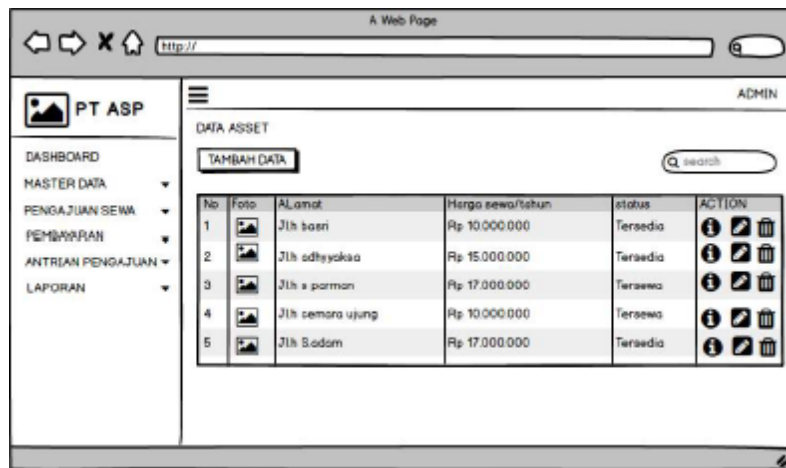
A Web Page

http://

PT ASP

ADMIN

DATA ASSET

DASHBOARD

MASTER DATA

PENGAJUAN SEWA

PEMBAYARAN

ANTRIAN PENGAJUAN

LAPORAN

TAMBAH DATA

search

| No | Foto | ALamat | Harga sewa/tahun | status | ACTION |
|---|---|---|---|---|---|
| 1 | | Jlh basri | Rp 10.000.000 | Tersedia | |
| 2 | | Jlh adhyyaksa | Rp 15.000.000 | Tersedia | |
| 3 | | Jlh s parman | Rp 17.000.000 | Tersewa | |
| 4 | | Jlh semara ujung | Rp 10.000.000 | Tersewa | |
| 5 | | Jlh Sadam | Rp 17.000.000 | Tersedia | |